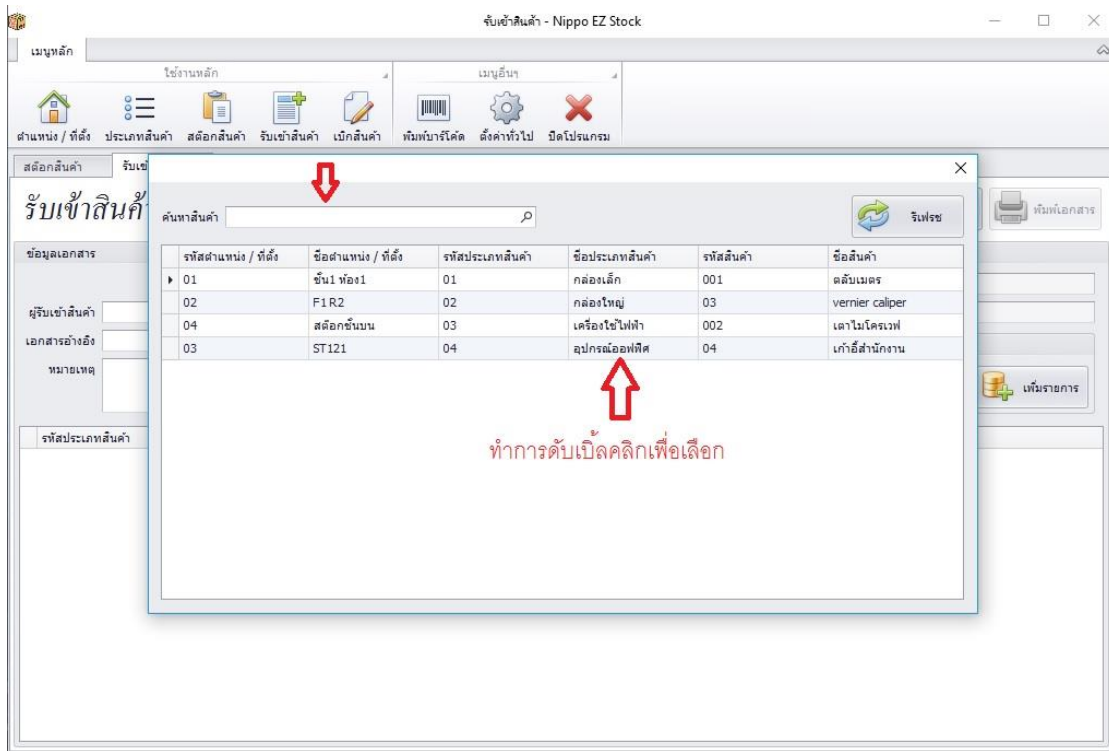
รับเข้าสินค้า - Nippo EZ Stock

เมนูหลัก

ใช้งานหลัก

เมนูอื่นๆ

ตำแหน่ง / ที่ตั้ง ประเภทสินค้า สต๊อกสินค้า รับเข้าสินค้า เบิกสินค้า พิมพ์บาร์โค้ด ตั้งค่าทั่วไป ปิดโปรแกรม

สต๊อกสินค้า รับเข้

รับเข้าสินค้

ข้อมูลเอกสาร

ผู้รับเข้าสินค้า

เอกสารอ้างอิง

หมายเหตุ

รหัสประเภทสินค้า

พิมพ์เอกสาร

เพิ่มรายการ

ค้นหาสินค้า

รีเฟรช

| รหัสตำแหน่ง / ที่ตั้ง | ชื่อตำแหน่ง / ที่ตั้ง | รหัสประเภทสินค้า | ชื่อประเภทสินค้า | รหัสสินค้า | ชื่อสินค้า |
|---|---|---|---|---|---|
| 01 | ชั้น1 ห้อง1 | 01 | กล่องเล็ก | 001 | ตลับเมตร |
| 02 | F1R2 | 02 | กล่องใหญ่ | 03 | vernier caliper |
| 04 | สต๊อกชั้นบน | 03 | เครื่องใช้ไฟฟ้า | 002 | เตาไมโครเวฟ |
| 03 | ST121 | 04 | อุปกรณ์ออฟฟิศ | 04 | เก้าอี้สำนักงาน |

ทำการดับเบิ้ลคลิกเพื่อเลือก